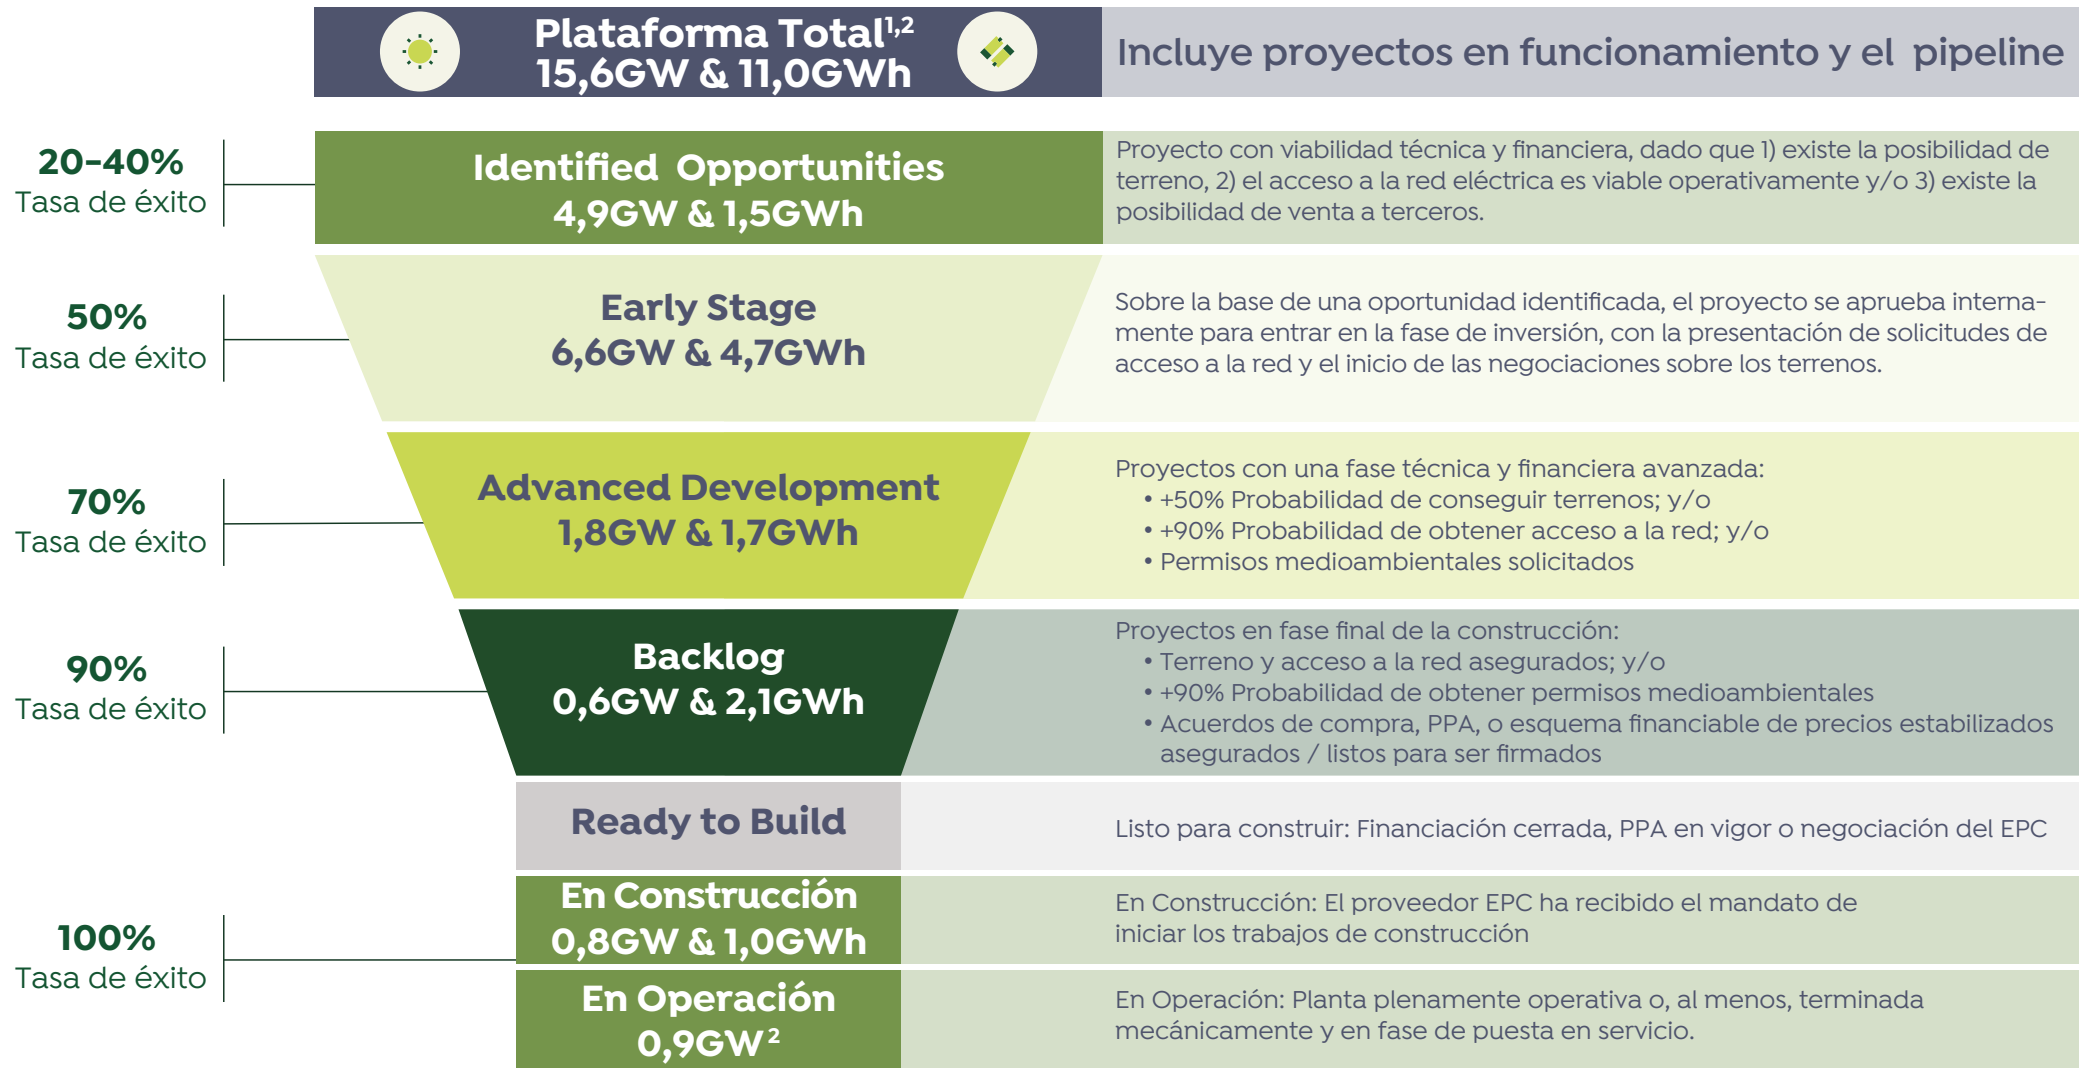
Plataforma Total$^{1,2}$
15,6GW & 11,0GWh

Incluye proyectos en funcionamiento y el pipeline

20-40%
Tasa de éxito

Identified Opportunities
4,9GW & 1,5GWh

Proyecto con viabilidad técnica y financiera, dado que 1) existe la posibilidad de terreno, 2) el acceso a la red eléctrica es viable operativamente y/o 3) existe la posibilidad de venta a terceros.

50%
Tasa de éxito

Early Stage
6,6GW & 4,7GWh

Sobre la base de una oportunidad identificada, el proyecto se aprueba internamente para entrar en la fase de inversión, con la presentación de solicitudes de acceso a la red y el inicio de las negociaciones sobre los terrenos.

70%
Tasa de éxito

Advanced Development
1,8GW & 1,7GWh

Proyectos con una fase técnica y financiera avanzada:
• +50% Probabilidad de conseguir terrenos; y/o
• +90% Probabilidad de obtener acceso a la red; y/o
• Permisos medioambientales solicitados

90%
Tasa de éxito

Backlog
0,6GW & 2,1GWh

Proyectos en fase final de la construcción:
• Terreno y acceso a la red asegurados; y/o
• +90% Probabilidad de obtener permisos medioambientales
• Acuerdos de compra, PPA, o esquema financiable de precios estabilizados asegurados / listos para ser firmados

Ready to Build

Listo para construir: Financiación cerrada, PPA en vigor o negociación del EPC

100%
Tasa de éxito

En Construcción
0,8GW & 1,0GWh

En Construcción: El proveedor EPC ha recibido el mandato de iniciar los trabajos de construcción

En Operación
0,9GW$^{2}$

En Operación: Planta plenamente operativa o, al menos, terminada mecánicamente y en fase de puesta en servicio.